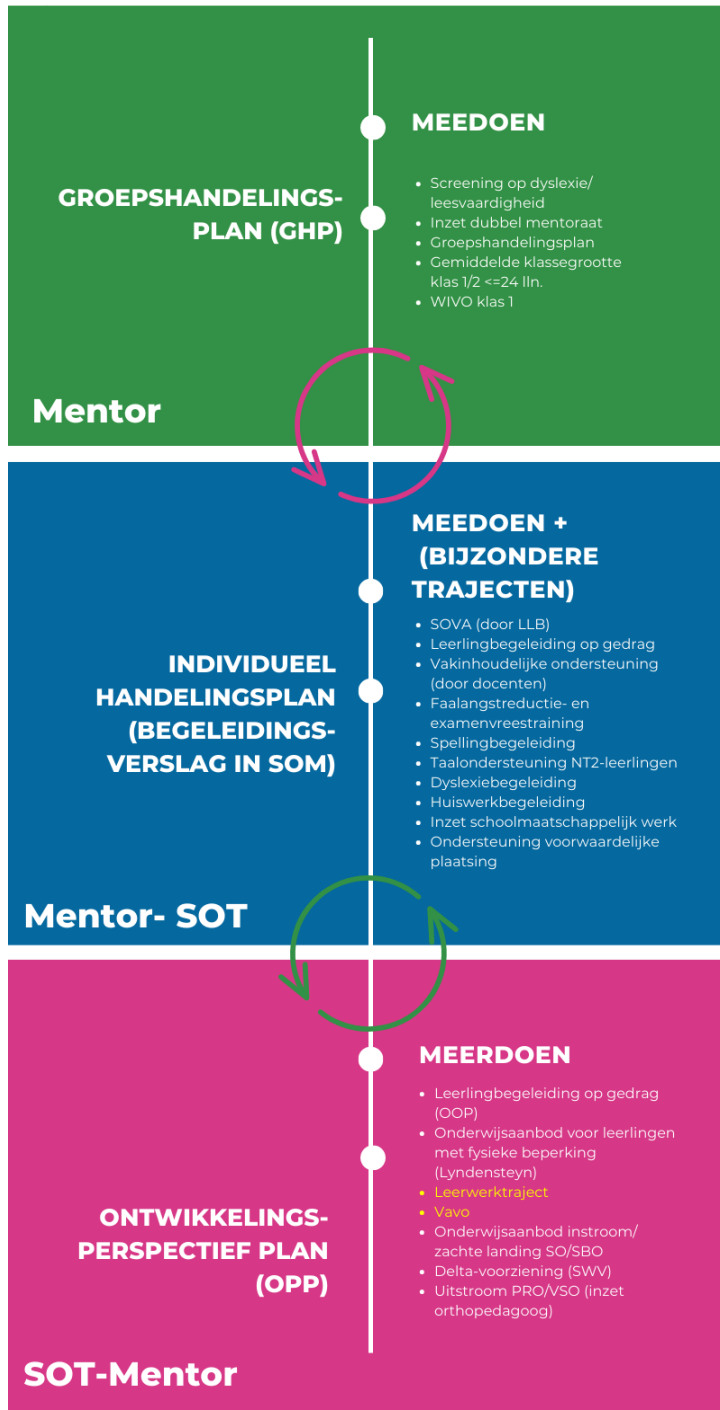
MEEDOEN

GROEPSHANDELINGS-PLAN (GHP)

- Screening op dyslexie/ leesvaardigheid
- Inzet dubbel mentoraat
- Groepshandelingsplan
- Gemiddelde klassegrootte klas 1/2 <=24 lln.
- WIVO klas 1

Mentor

MEEDOEN + (BIJZONDERE TRAJECTEN)

INDIVIDUEEL HANDELINGSPLAN (BEGELEIDINGS-VERSLAG IN SOM)

- SOVA (door LLB)
- Leerlingbegeleiding op gedrag
- Vakinhoudelijke ondersteuning (door docenten)
- Faalangstreductie- en examenvreestraining
- Spellingbegeleiding
- Taalondersteuning NT2-leerlingen
- Dyslexiebegeleiding
- Huiswerkbegeleiding
- Inzet schoolmaatschappelijk werk
- Ondersteuning voorwaardelijke plaatsing

Mentor- SOT

MEERDOEN

- Leerlingbegeleiding op gedrag (OOP)
- Onderwijsaanbod voor leerlingen met fysieke beperking (Lyndensteyn)
- Leerwerktraject
- Vavo
- Onderwijsaanbod instroom/ zachte landing SO/SBO
- Delta-voorziening (SWV)
- Uitstroom PRO/VSO (inzet orthopedagoog)

ONTWIKKELINGS-PERSPECTIEF PLAN (OPP)

SOT-Mentor